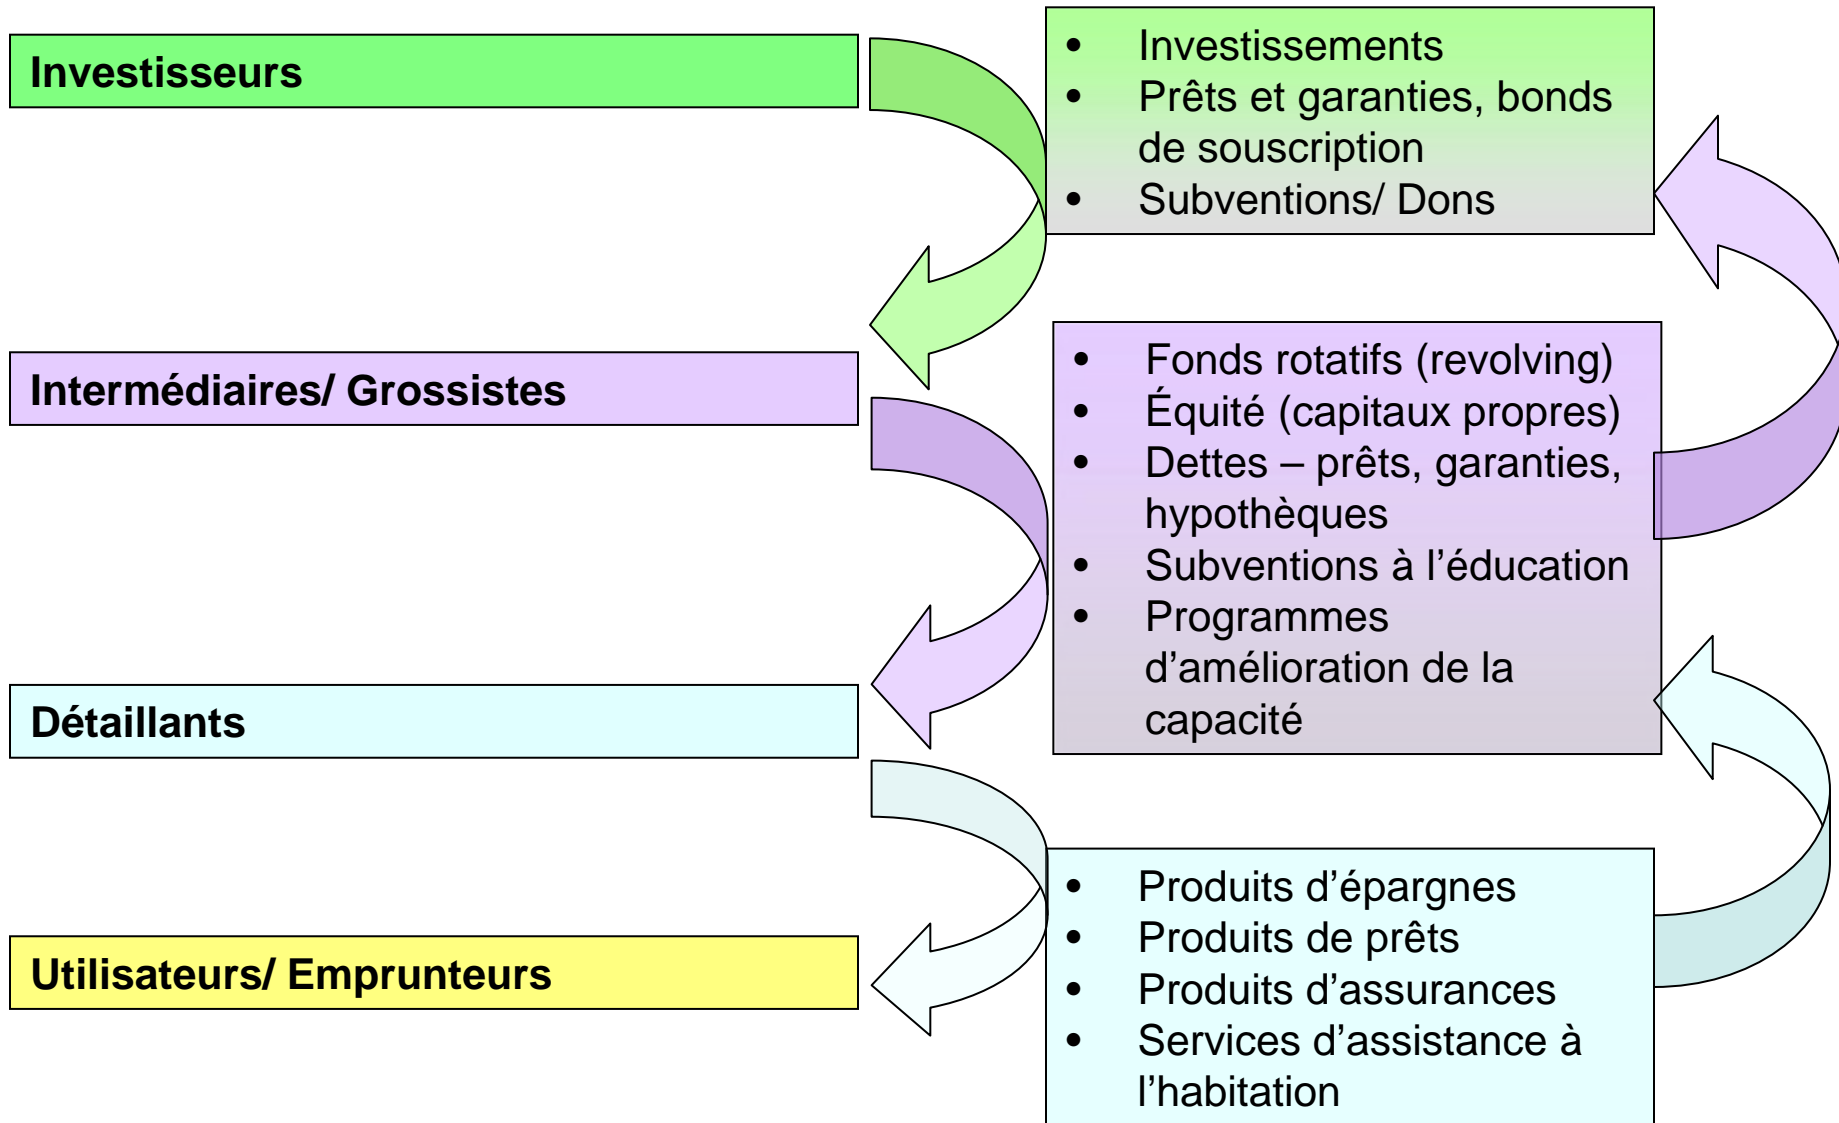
Investisseurs

- Investissements
- Prêts et garanties, bonds de souscription
- Subventions/ Dons

Intermédiaires/ Grossistes

- Fonds rotatifs (revolving)
- Équité (capitaux propres)
- Dettes – prêts, garanties, hypothèques
- Subventions à l’éducation
- Programmes d’amélioration de la capacité

Détaillants

- Produits d’épargnes
- Produits de prêts
- Produits d’assurances
- Services d’assistance à l’habitation

Utilisateurs/ Emprunteurs